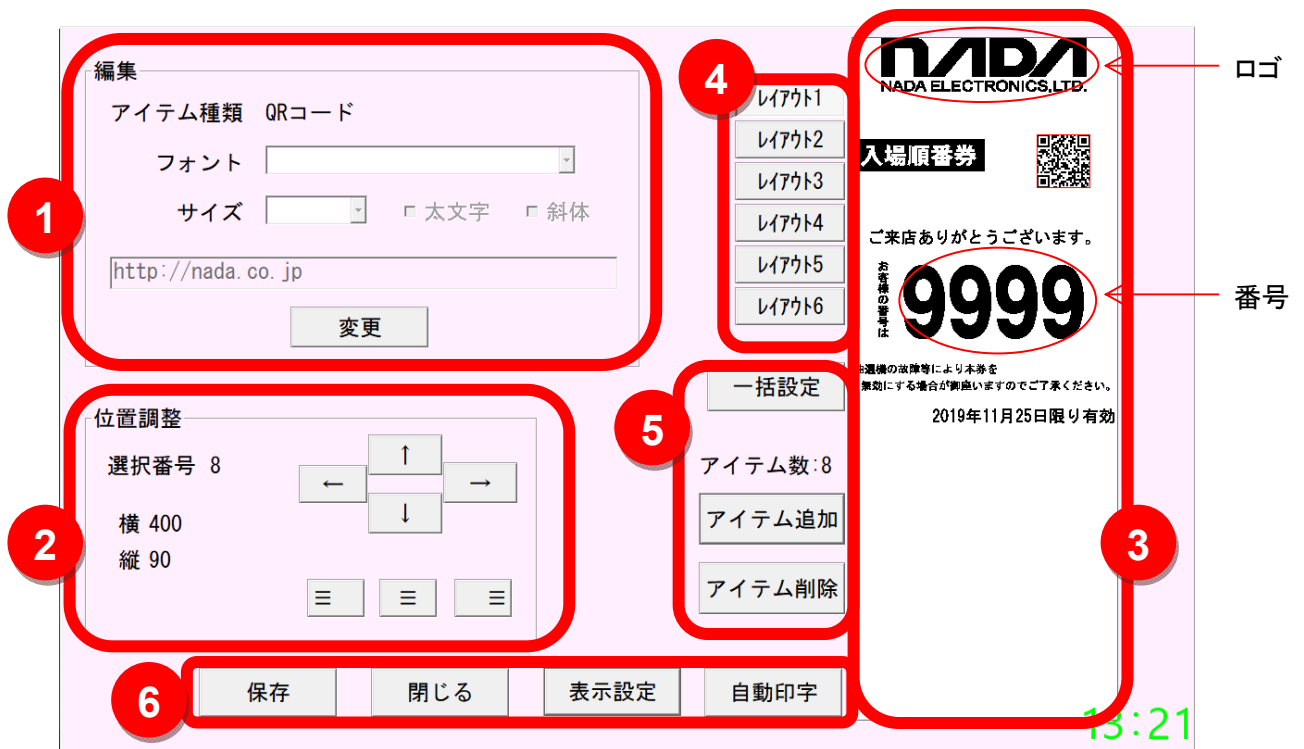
編集

アイテム種類 QRコード

フォント

サイズ 太文字 斜体

http://nada.co.jp

変更

1

位置調整

選択番号 8

横 400

縦 90

↑

←

→

↓

≡ ≡ ≡

2

4

レイアウト1

レイアウト2

レイアウト3

レイアウト4

レイアウト5

レイアウト6

5

一括設定

アイテム数:8

アイテム追加

アイテム削除

NADA

NADA ELECTRONICS,LTD.

入場順番券

ご来店ありがとうございます。

お客様の番号は

9999

抽選機の故障等により本券を

無効にする場合が御座いますのでご了承ください。

2019年11月25日限り有効

3

ロゴ

番号

6

保存

閉じる

表示設定

自動印字

13:21